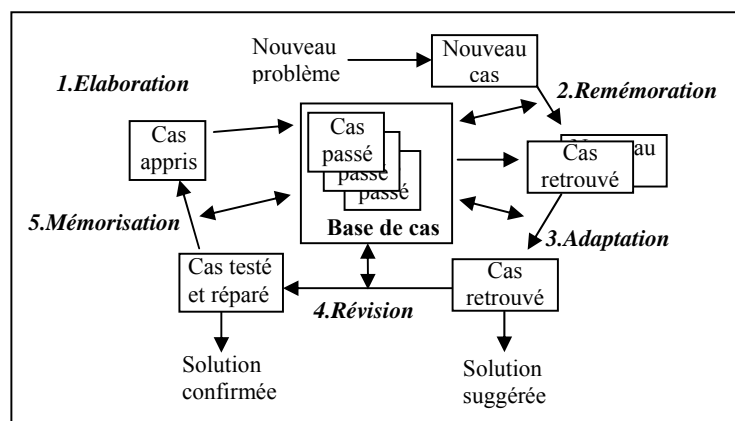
Nouveau problème

Nouveau cas

1.Elaboration

2.Remémoration

Cas appris

Cas passé

passé

passé

Base de cas

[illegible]au

Cas retrouvé

5.Mémorisation

3.Adaptation

Cas testé et réparé

4.Révision

Cas retrouvé

Solution confirmée

Solution suggérée